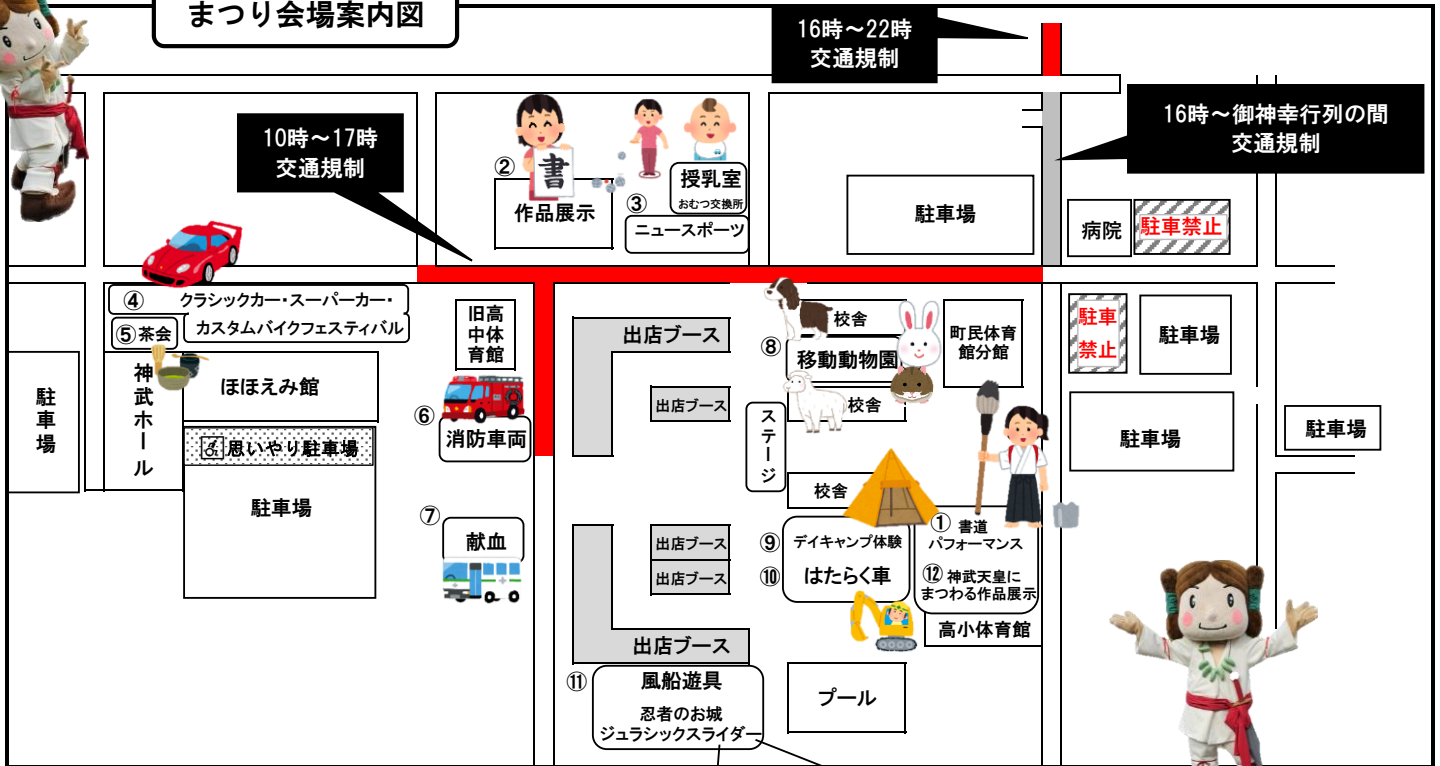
まつり会場案内図

16時～22時
交通規制

10時～17時
交通規制

16時～御神幸行列の間
交通規制

②
書
作品展示

③
授乳室
おむつ交換所
ニュースポーツ

駐車場

病院
駐車禁止

④ クラシックカー・スーパーカー・カスタムバイクフェスティバル

⑤茶会

旧高中体育館

出店ブース

校舎

⑧
移動動物園

町民体育館分館

駐車禁止

駐車場

駐車場

神武ホール

ほほえみ館

⑥
消防車両

出店ブース

ステージ

校舎

駐車場

駐車場

思いやり駐車場

駐車場

校舎

⑦
献血

出店ブース

出店ブース

⑨ デイキャンプ体験
⑩ はたらく車

① 書道パフォーマンス

⑫ 神武天皇にまつわる作品展示

高小体育館

出店ブース

⑪
風船遊具
忍者のお城
ジュラシックスライダー

プール